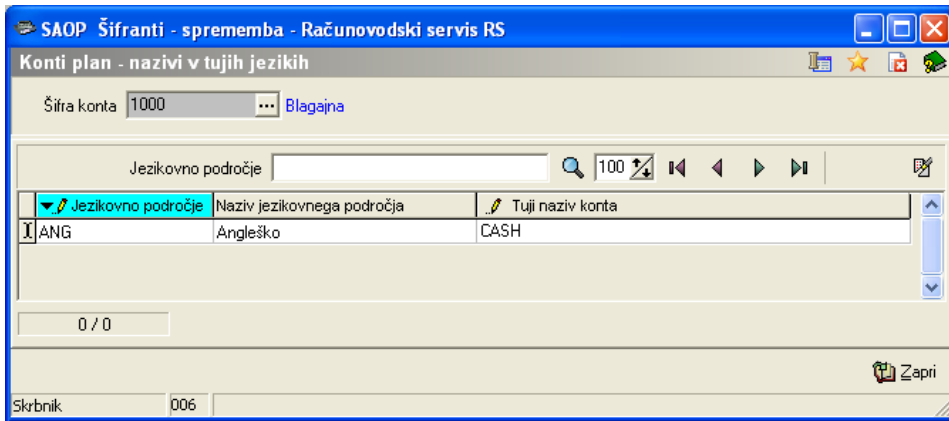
SAOP Šifranti - sprememba - Računovodski servis RS

Konti plan - nazivi v tujih jezikih

Šifra konta 1000 ... Blagajna

Jezikovno področje 100

| Jezikovno področje | Naziv jezikovnega področja | Tuji naziv konta |
|---|---|---|
| ANG | Angleško | CASH |

0 / 0

Zapri

Skrbnik 006